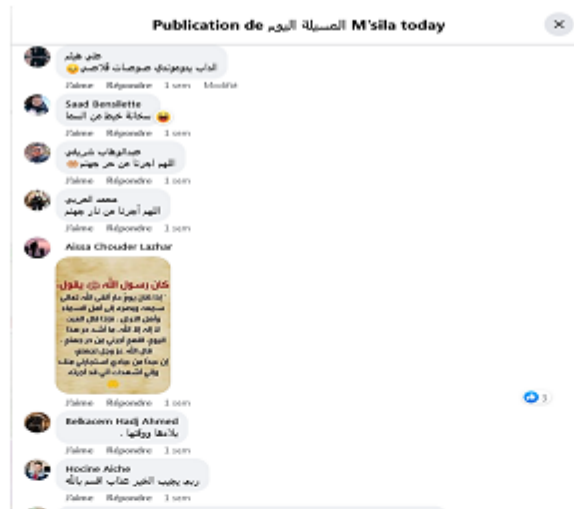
Publication de المسيلة اليوم M'sila today

جلي هيثم
الذاب يدوموني ضوصات فلاحين 😮

J'aime Répondre 1 sem Modifié

Saad Benslitte
سحابة خيط من السما 😂

J'aime Répondre 1 sem

عبدالوهاب شريفي
اللهم أجرنا من حر جهنم 😓

J'aime Répondre 1 sem

محمد العربي
اللهم أجرنا من نار جهنم

J'aime Répondre 1 sem

Aissa Chouder Lazhar

كان رسول الله ﷺ يقول
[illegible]

J'aime Répondre 1 sem

Belkacem Hadj Ahmed
بلادنا وولاتها .

J'aime Répondre 1 sem

Hocine Aiche
ربي يجيب الخير غثاب القسم بالله

J'aime Répondre 1 sem